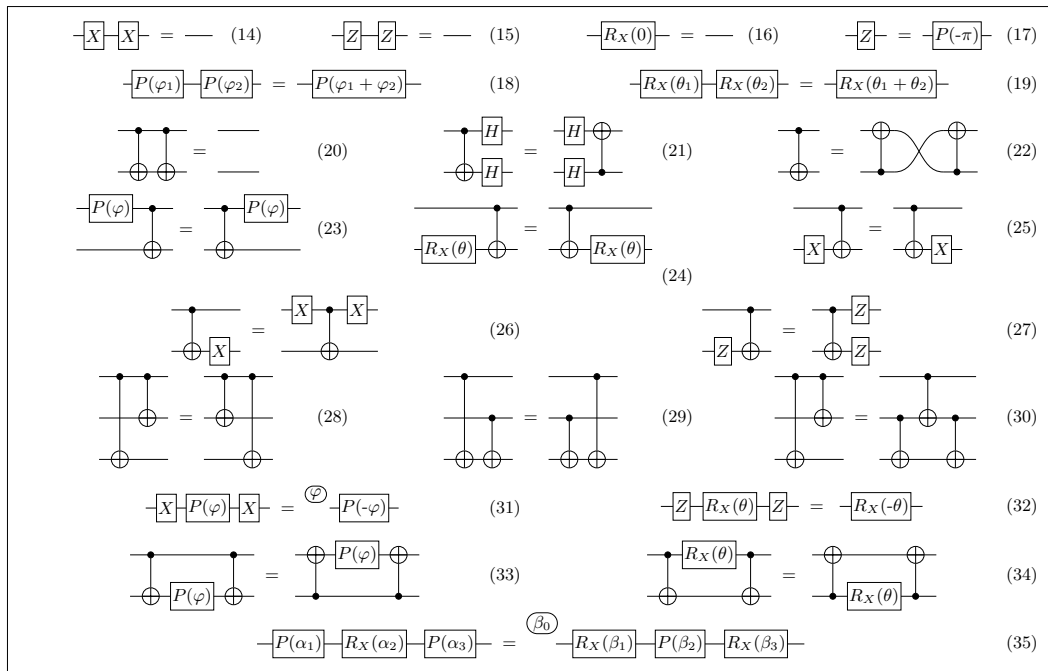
$X$ $X$ = (14)  $Z$ $Z$ = (15)  $R_X(0)$ = (16)  $Z$ = $P(\text{-}\pi)$ (17)

$P(\varphi_1)$ $P(\varphi_2)$ = $P(\varphi_1+\varphi_2)$ (18)  $R_X(\theta_1)$ $R_X(\theta_2)$ = $R_X(\theta_1+\theta_2)$ (19)

= (20)  $H$ $H$ = $H$ $H$ (21)  = (22)

$P(\varphi)$ = $P(\varphi)$ (23)  $R_X(\theta)$ = $R_X(\theta)$ (24)  $X$ = $X$ (25)

$X$ = $X$ $X$ (26)  $Z$ = $Z$ $Z$ (27)

= (28)  = (29)  = (30)

$X$ $P(\varphi)$ $X$ = $\varphi$ $P(\text{-}\varphi)$ (31)  $Z$ $R_X(\theta)$ $Z$ = $R_X(\text{-}\theta)$ (32)

$P(\varphi)$ = $P(\varphi)$ (33)  $R_X(\theta)$ = $R_X(\theta)$ (34)

$P(\alpha_1)$ $R_X(\alpha_2)$ $P(\alpha_3)$ = $\beta_0$ $R_X(\beta_1)$ $P(\beta_2)$ $R_X(\beta_3)$ (35)